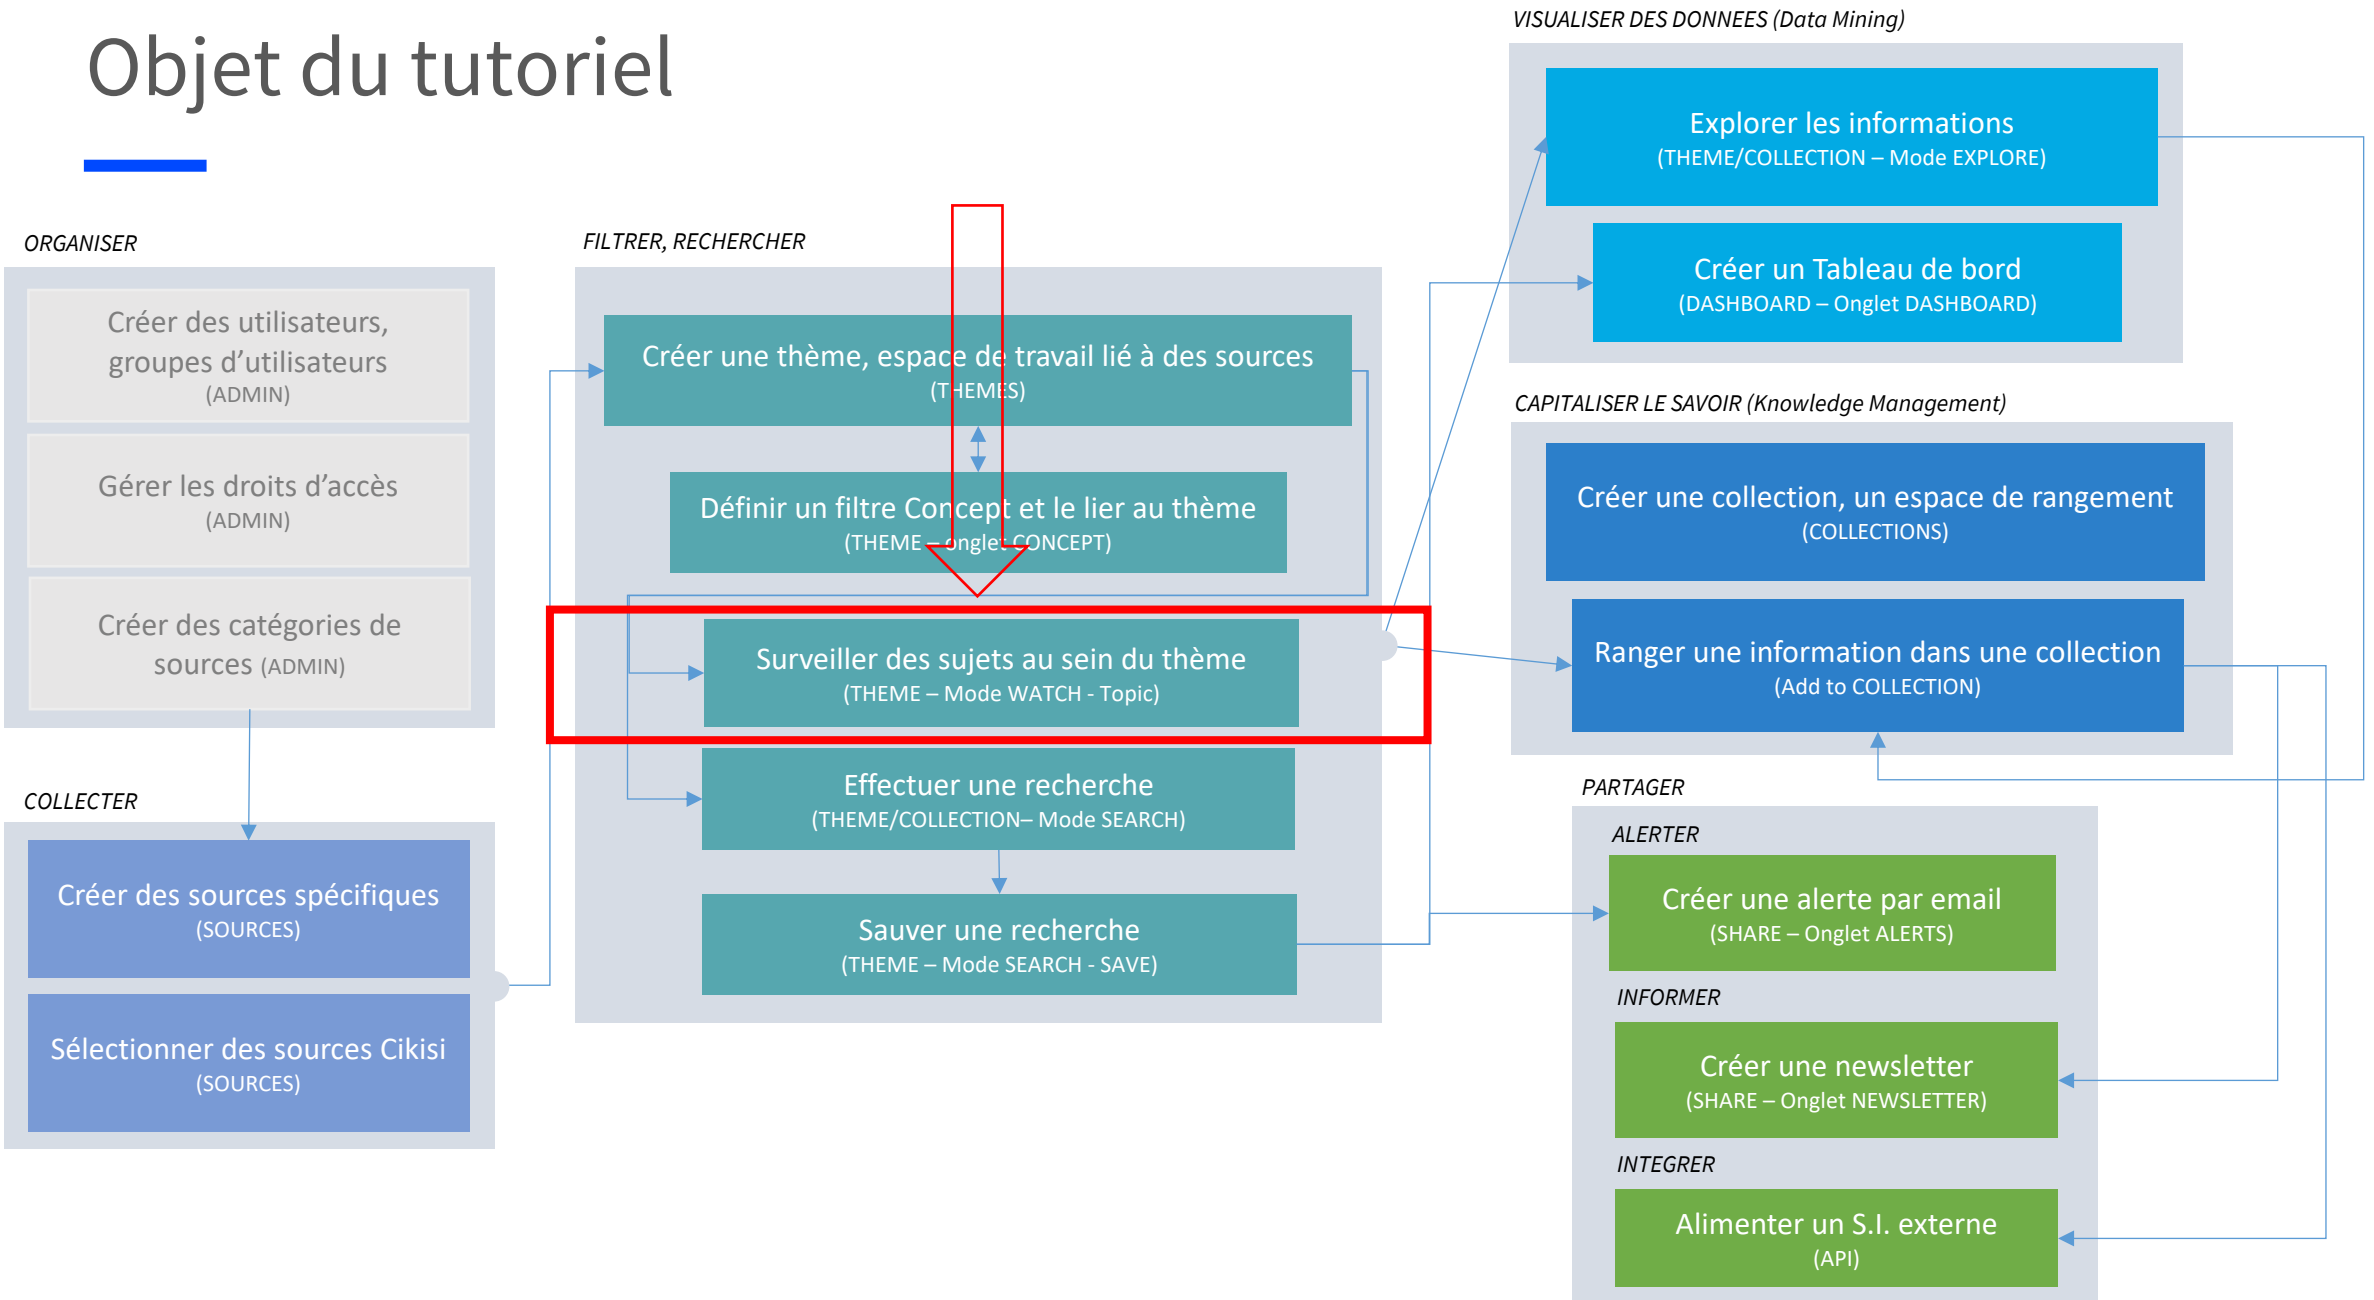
Objet du tutoriel

ORGANISER

Créer des utilisateurs, groupes d'utilisateurs
(ADMIN)

Gérer les droits d'accès
(ADMIN)

Créer des catégories de sources (ADMIN)

COLLECTER

Créer des sources spécifiques
(SOURCES)

Sélectionner des sources Cikisi
(SOURCES)

FILTRER, RECHERCHER

Créer une thème, espace de travail lié à des sources
(THEMES)

Définir un filtre Concept et le lier au thème
(THEME – onglet CONCEPT)

Surveiller des sujets au sein du thème
(THEME – Mode WATCH - Topic)

Effectuer une recherche
(THEME/COLLECTION– Mode SEARCH)

Sauver une recherche
(THEME – Mode SEARCH - SAVE)

VISUALISER DES DONNEES (Data Mining)

Explorer les informations
(THEME/COLLECTION – Mode EXPLORE)

Créer un Tableau de bord
(DASHBOARD – Onglet DASHBOARD)

CAPITALISER LE SAVOIR (Knowledge Management)

Créer une collection, un espace de rangement
(COLLECTIONS)

Ranger une information dans une collection
(Add to COLLECTION)

PARTAGER

ALERTER

Créer une alerte par email
(SHARE – Onglet ALERTS)

INFORMER

Créer une newsletter
(SHARE – Onglet NEWSLETTER)

INTEGRER

Alimenter un S.I. externe
(API)